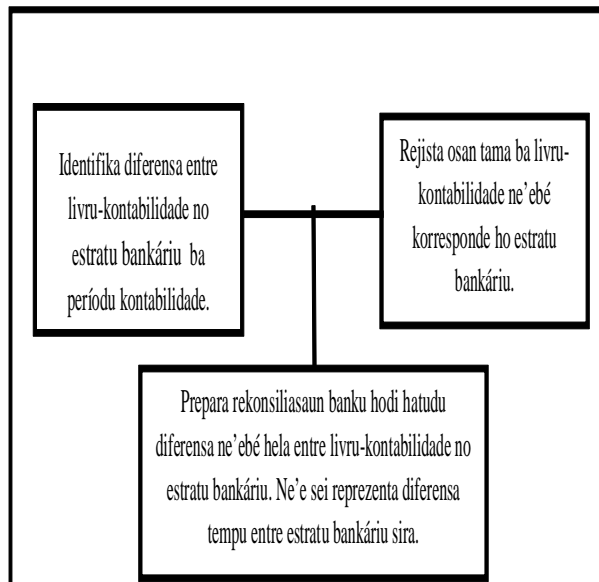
Identifika diferensa entre livru-kontabilidade no estratu bankáriu ba períodu kontabilidade.

Rejista osan tama ba livru-kontabilidade ne'ebé korresponde ho estratu bankáriu.

Prepara rekonsiliasaun banku hodi hatudu diferensa ne'ebé hela entre livru-kontabilidade no estratu bankáriu. Ne'e sei reprezenta diferensa tempu entre estratu bankáriu sira.